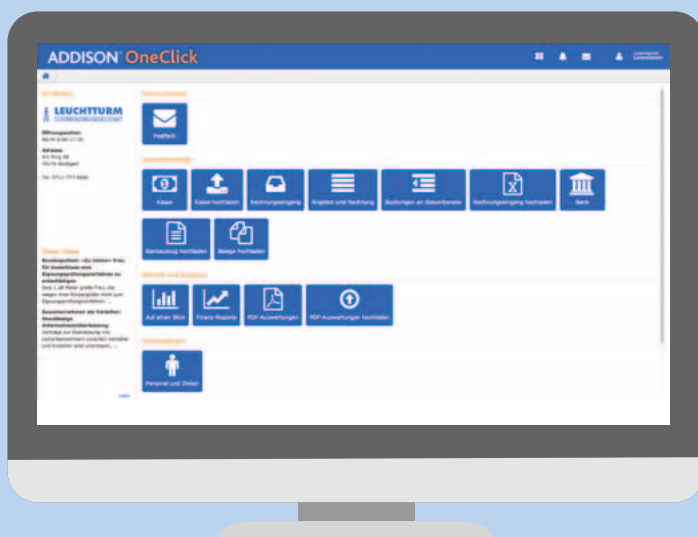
ADDISON OneClick

LEUCHTTURM

Postfach

Kasse

Kasse hochladen

Rechnungseingang

Angebot und Rechnung

Buchungen an Steuerberater

Rechnungseingang hochladen

Bank

Bankauszug hochladen

Belege hochladen

Auf einen Blick

Finanz-Reports

PDF-Auswertungen

PDF-Auswertungen hochladen

Personal und Zeiten